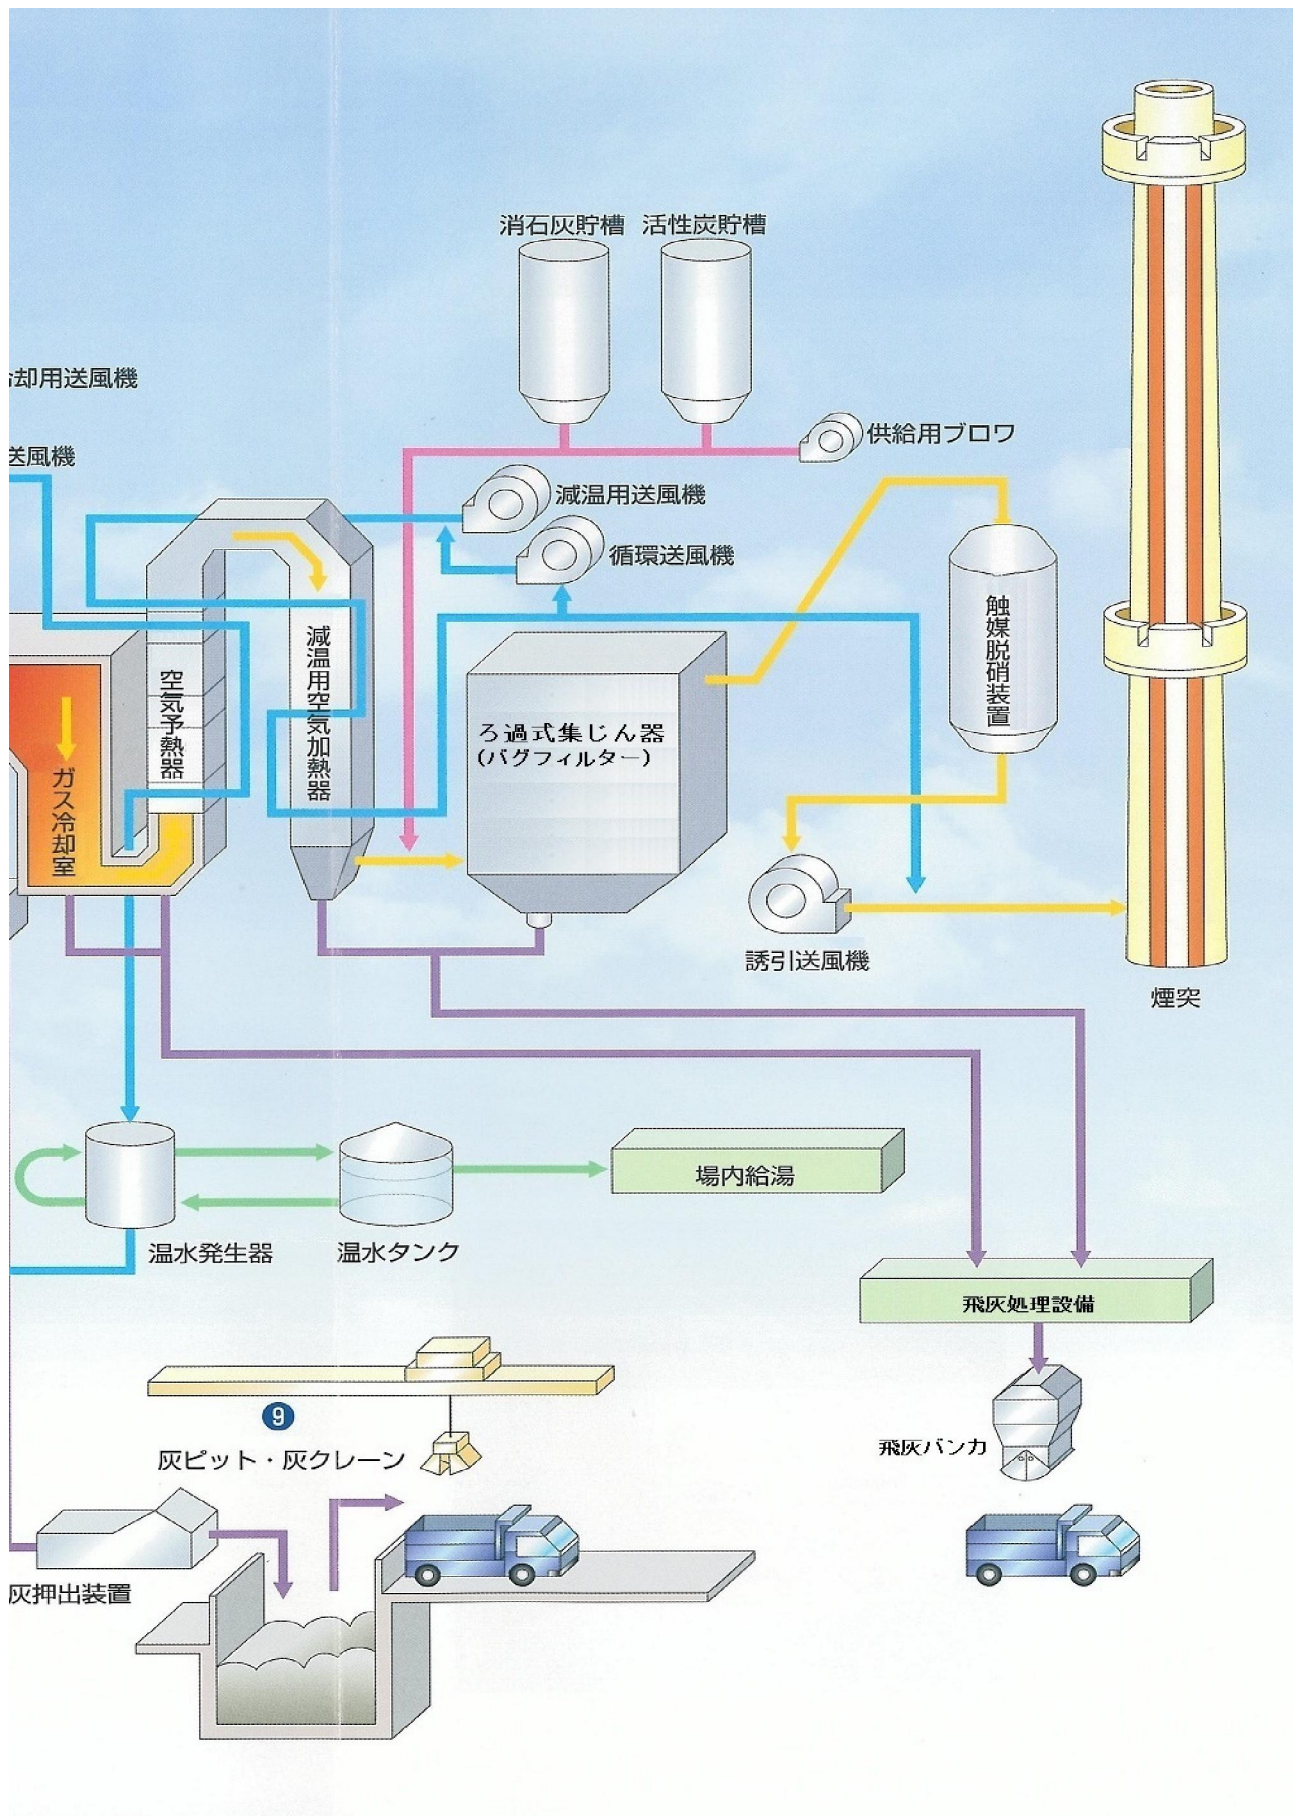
消石灰貯槽　活性炭貯槽

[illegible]却用送風機

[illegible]送風機

供給用ブロワ

減温用送風機

循環送風機

空気予熱器

減温用空気加熱器

ろ過式集じん器
(バグフィルター)

触媒脱硝装置

ガス冷却室

誘引送風機

煙突

場内給湯

温水発生器

温水タンク

飛灰処理設備

9

灰ピット・灰クレーン

飛灰バンカ

灰押出装置